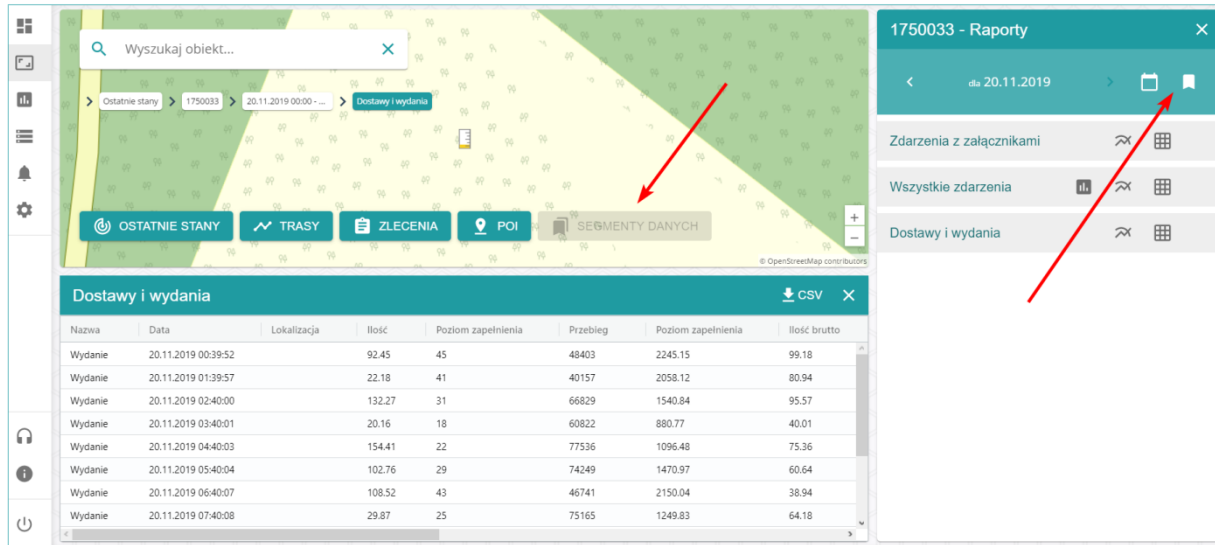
Wyszukaj obiekt...

Ostatnie stany > 1750033 > 20.11.2019 00:00 - ... > Dostawy i wydania

OSTATNIE STANY
TRASY
ZLECENIA
POI
SEGMENTY DANYCH

+
−
© OpenStreetMap contributors

Dostawy i wydania
CSV

| Nazwa | Data | Lokalizacja | Ilość | Poziom zapełnienia | Przebieg | Poziom zapełnienia | Ilość brutto |
|---|---|---|---|---|---|---|---|
| Wydanie | 20.11.2019 00:39:52 | | 92.45 | 45 | 48403 | 2245.15 | 99.18 |
| Wydanie | 20.11.2019 01:39:57 | | 22.18 | 41 | 40157 | 2058.12 | 80.94 |
| Wydanie | 20.11.2019 02:40:00 | | 132.27 | 31 | 66829 | 1540.84 | 95.57 |
| Wydanie | 20.11.2019 03:40:01 | | 20.16 | 18 | 60822 | 880.77 | 40.01 |
| Wydanie | 20.11.2019 04:40:03 | | 154.41 | 22 | 77536 | 1096.48 | 75.36 |
| Wydanie | 20.11.2019 05:40:04 | | 102.76 | 29 | 74249 | 1470.97 | 60.64 |
| Wydanie | 20.11.2019 06:40:07 | | 108.52 | 43 | 46741 | 2150.04 | 38.94 |
| Wydanie | 20.11.2019 07:40:08 | | 29.87 | 25 | 75165 | 1249.83 | 64.18 |

1750033 - Raporty
dla 20.11.2019

Zdarzenia z załącznikami
Wszystkie zdarzenia
Dostawy i wydania